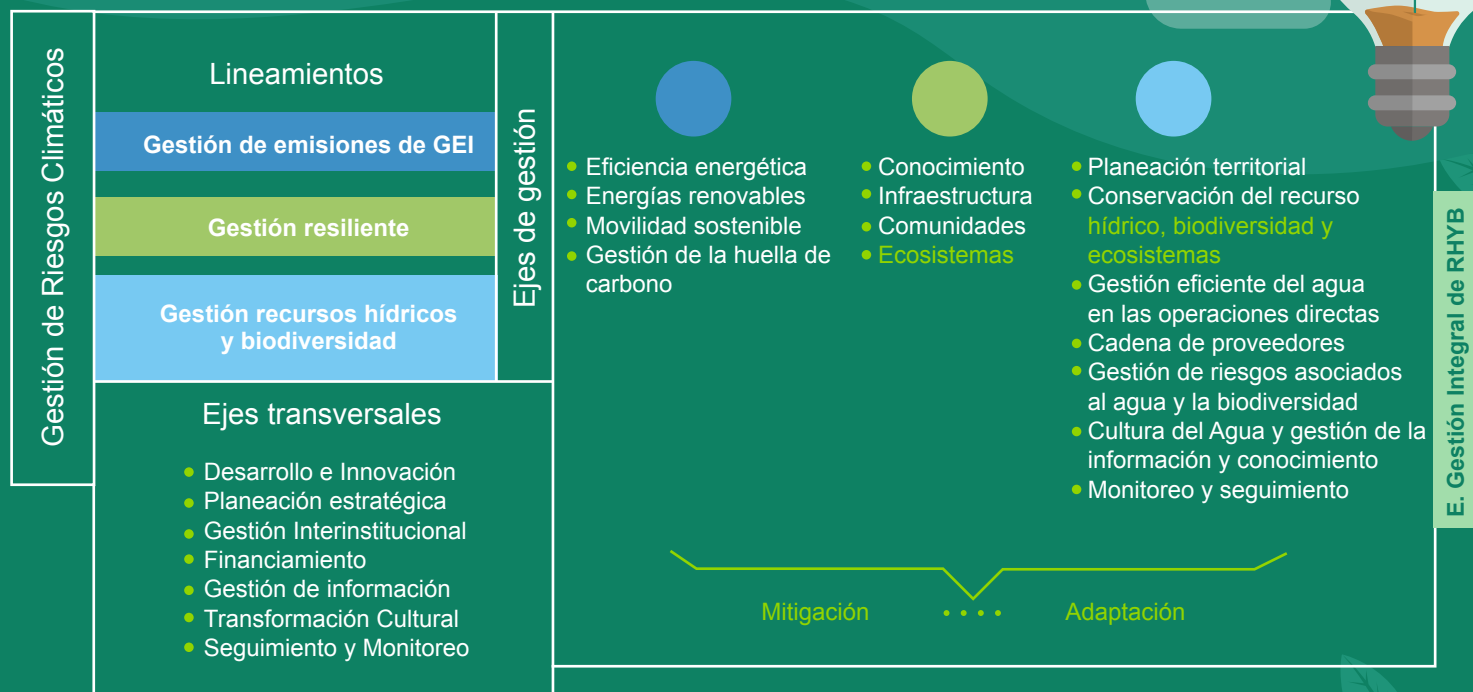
Gestión de Riesgos Climáticos

Lineamientos

Gestión de emisiones de GEI

Gestión resiliente

Gestión recursos hídricos y biodiversidad

Ejes de gestión

Ejes transversales

- Desarrollo e Innovación
- Planeación estratégica
- Gestión Interinstitucional
- Financiamiento
- Gestión de información
- Transformación Cultural
- Seguimiento y Monitoreo

- Eficiencia energética
- Energías renovables
- Movilidad sostenible
- Gestión de la huella de carbono

- Conocimiento
- Infraestructura
- Comunidades
- Ecosistemas

- Planeación territorial
- Conservación del recurso hídrico, biodiversidad y ecosistemas
- Gestión eficiente del agua en las operaciones directas
- Cadena de proveedores
- Gestión de riesgos asociados al agua y la biodiversidad
- Cultura del Agua y gestión de la información y conocimiento
- Monitoreo y seguimiento

Mitigación • • • • Adaptación

E. Gestión Integral de RHYB